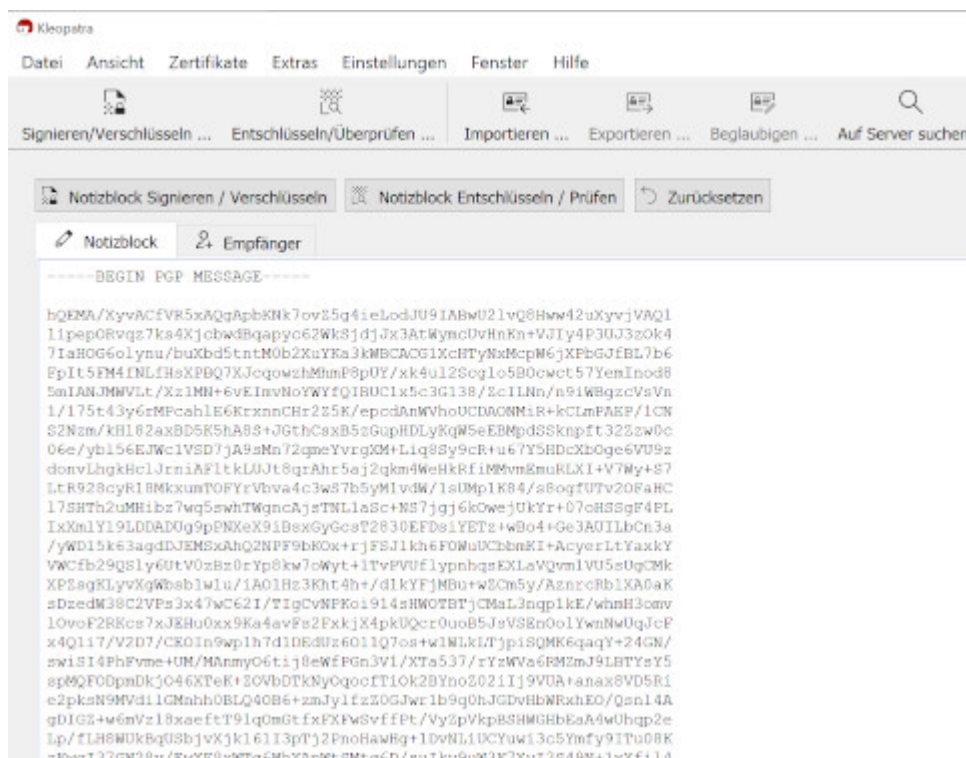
Kleopatra

Datei Ansicht Zertifikate Extras Einstellungen Fenster Hilfe

Signieren/Verschlüsseln ... Entschlüsseln/Überprüfen ... Importieren ... Exportieren ... Beglaubigen ... Auf Server suchen

Notizblock Signieren / Verschlüsseln Notizblock Entschlüsseln / Prüfen Zurücksetzen

Notizblock Empfänger

-----BEGIN PGP MESSAGE-----

hQEMA/XyvACfVR5xAQgApbKNk7ovZ5g4ieLodJU9IABwU2lvQ8Hww42uXyvjVAQl
l1pepORvqz7ks4XjcbwdBqapyc62WkSjdjJx3AtWymcUvHnKn+VJIy4P3UJ3zOk4
7IaHOG6olynu/buXbd5tntM0b2XuYKa3kWBCACGIXcHTyNxMcpW6jXPbGJfBL7b6
FpIt5FM4fNLfHsXPBQ7XJcqowzhMhmP8UY/xk4ul2Scglo5BOcwct57YemInod8
5mIANJMWVLt/Xz1MN+6vEImvNoYWYfQIBUClx5c3G138/ZcILNn/n9iWBgzcVsVn
1/175t43y6rMPcahlE6KrxnnCHr2Z5K/epcdAnWVhoUCDAONMiR+kCLmFAEP/1CN
S2Nzm/kH182axBD5K5hA8S+JGthCsxB5zGupHDLyKqW5eEBMpdSSknpft32Zzw0c
06e/yb156EJWc1VSD7jA9sMn72qmeYvrgXM+Liq8Sy9cR+u67Y5HDcXbOge6VU9z
donvLhgkHclJrniAFltkLUJt8qrAhr5aj2qkm4WeHkRfiMMvmEmuRLXI+V7Wy+S7
LtR928cyR18MkxumTOFYrVbva4c3wS7b5yMIvdW/1sUMp1K84/s8ogfUTv2OFaHC
17SHTh2uMHibz7wq5swhTWgncAjsTNL1aSc+NS7jgj6kOwejUkYr+07oHSSgF4PL
IxXmlY19LDDADUg9pPNXeX9iBsxGyGcsT2830EFDsiYETz+wBo4+Ge3AUILbCn3a
/yWD15k63agdDJEMSxAhQZNPF9bKOx+rjFSJ1kh6FOWuUCbbmKI+AcyerLtYaxkY
VWCfb29QSly6UtV0zBz0rYp8kw7oWyt+lTvPVUflypnhqsEXLaVQvmlVU5sUgCMk
XPZsgKLyvXgWbsblwlu/1A0lHz3Kht4h+/dlkYFjMBu+wZCm5y/AznrcRblXA0aK
sDzedM38C2VPs3x47wC62I/TIgCvNPKoi914sHWOTBTjCMaL3nqplkE/whmH3omv
lOvoF2RKcs7xJEHu0xx9Ka4avFs2FxkjX4pkUQcr0uoB5JsVSEnOolYwnNwUqJcF
x4Q1i7/V2D7/CEOIn9wp1h7d1DEdUz6Oll07os+wlWLkLTjpiSQMK6qaqY+24GN/
swiSI4PhFvme+UM/MAnmyO6tij8eWfPGn3V1/XTa537/rYzWVa6RMZmJ9LBTYsY5
spMQFODpmDkjO46XTeK+ZOVbDTkNyOqocfTiOk2BYnoZ02IIj9VUA+anax8VD5R1
e2pksN9MVdilGMnhh0BLQ40B6+zmJylfzZ0GJwr1b9q0hJGDvHbWRxhEO/Qsnl4A
gDIGZ+w6mVz18xaeftT9lqOmGtfxFXFwSvffPt/VyZpVkpBSHWGHbEaA4wUhqp2e
Lp/fLH8WUkBqUSbjvXjk16l13pTj2PnoHawHg+1DvNL1UCYuw13c5Ymfy9ITu08K
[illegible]